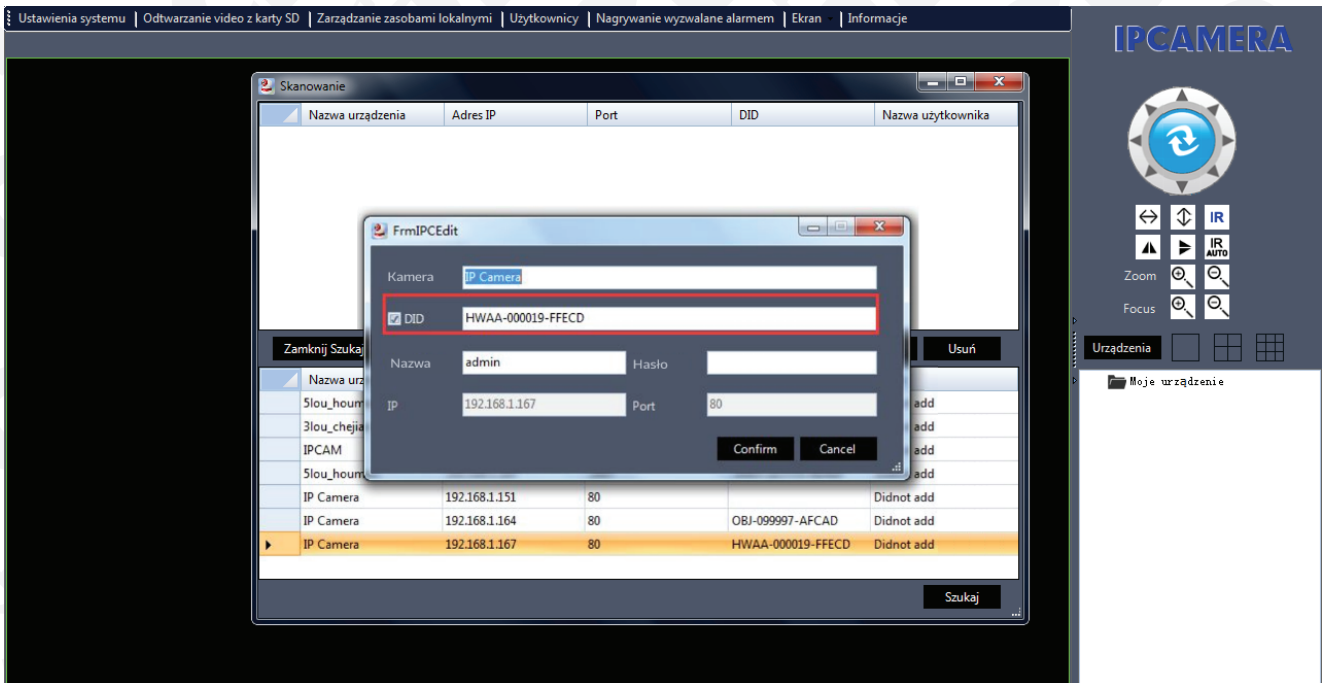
Ustawienia systemu | Odtwarzanie video z karty SD | Zarządzanie zasobami lokalnymi | Użytkownicy | Nagrywanie wyzwalane alarmem | Ekran | Informacje

IPCAMERA

Skanowanie

| Nazwa urządzenia | Adres IP | Port | DID | Nazwa użytkownika |
|---|---|---|---|---|

FrmIPCEdit

Kamera IP Camera

DID HWAA-000019-FFECD

Nazwa admin Hasło

IP 192.168.1.167 Port 80

Confirm Cancel

Zamknij Szukaj Usuń

| | Nazwa urz | | | | |
|---|---|---|---|---|---|
| | 5lou_houm | | | | add |
| | 3lou_chejia | | | | add |
| | IPCAM | | | | add |
| | 5lou_houm | | | | add |
| | IP Camera | 192.168.1.151 | 80 | | Didnot add |
| | IP Camera | 192.168.1.164 | 80 | OBJ-099997-AFCAD | Didnot add |
| ▸ | IP Camera | 192.168.1.167 | 80 | HWAA-000019-FFECD | Didnot add |

Szukaj

IR

IR AUTO

Zoom

Focus

Urządzenia

Moje urządzenie